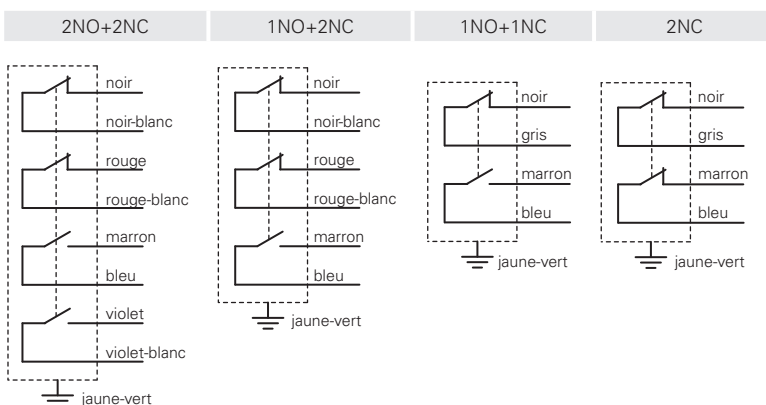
| 2NO+2NC | 1NO+2NC | 1NO+1NC | 2NC |
|---|---|---|---|

noir
noir-blanc
rouge
rouge-blanc
marron
bleu
violet
violet-blanc
jaune-vert

noir
noir-blanc
rouge
rouge-blanc
marron
bleu
jaune-vert

noir
gris
marron
bleu
jaune-vert

noir
gris
marron
bleu
jaune-vert